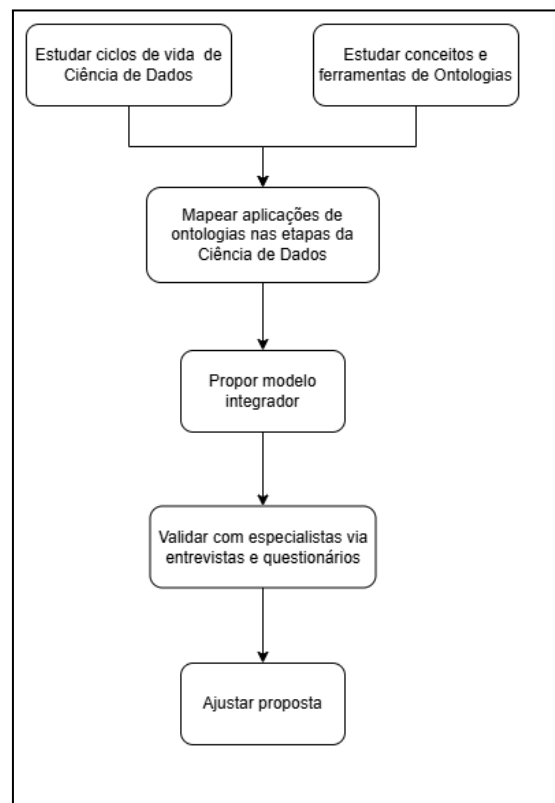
Estudar ciclos de vida de Ciência de Dados

Estudar conceitos e ferramentas de Ontologias

Mapear aplicações de ontologias nas etapas da Ciência de Dados

Propor modelo integrador

Validar com especialistas via entrevistas e questionários

Ajustar proposta